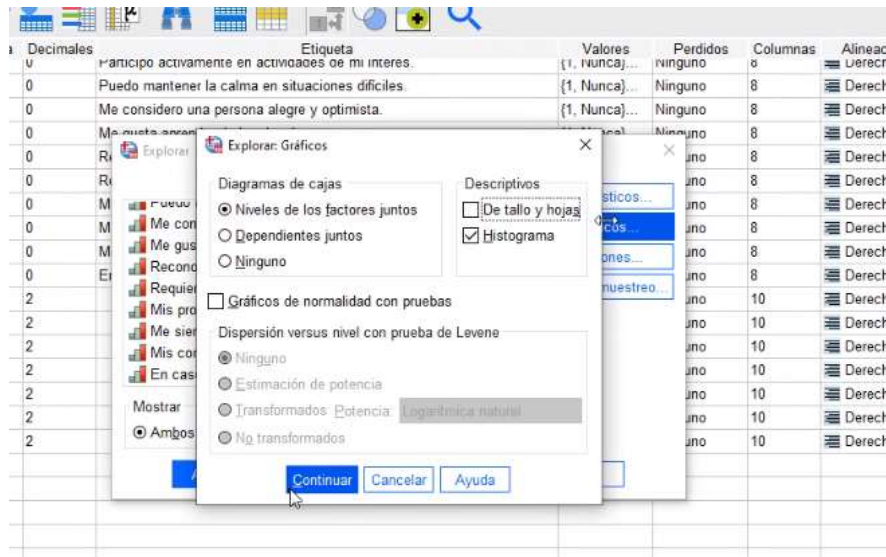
| Decimales | Etiqueta | Valores | Perdidos | Columnas | Alineac |
|---|---|---|---|---|---|
| 0 | Participo activamente en actividades de mi interés. | {1, Nunca}... | Ninguno | 8 | Derech |
| 0 | Puedo mantener la calma en situaciones difíciles. | {1, Nunca}... | Ninguno | 8 | Derech |
| 0 | Me considero una persona alegre y optimista. | {1, Nunca}... | Ninguno | 8 | Derech |
| 0 | Me gusta apren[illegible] | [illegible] | Ninguno | 8 | Derech |
| 0 | Re | | uno | 8 | Derech |
| 0 | Re | | uno | 8 | Derech |
| 0 | M | | uno | 8 | Derech |
| 0 | M | | uno | 8 | Derech |
| 0 | M | | uno | 8 | Derech |
| 0 | Er | | uno | 8 | Derech |
| 2 | | | uno | 10 | Derech |
| 2 | | | uno | 10 | Derech |
| 2 | | | uno | 10 | Derech |
| 2 | | | uno | 10 | Derech |
| 2 | | | uno | 10 | Derech |
| 2 | | | uno | 10 | Derech |
| 2 | | | uno | 10 | Derech |

Explorar

Puedo
Me con
Me gus
Recono
Requier
Mis pro
Me sien
Mis cor
En cas

Mostrar
Ambos

sticos...
ficos...
ones...
muestreo...

Explorar: Gráficos

Diagramas de cajas
Niveles de los factores juntos
Dependientes juntos
Ninguno

Descriptivos
De tallo y hojas
Histograma

Gráficos de normalidad con pruebas

Dispersión versus nivel con prueba de Levene
Ninguno
Estimación de potencia
Transformados Potencia: Logarítmica natural
No transformados

Continuar Cancelar Ayuda